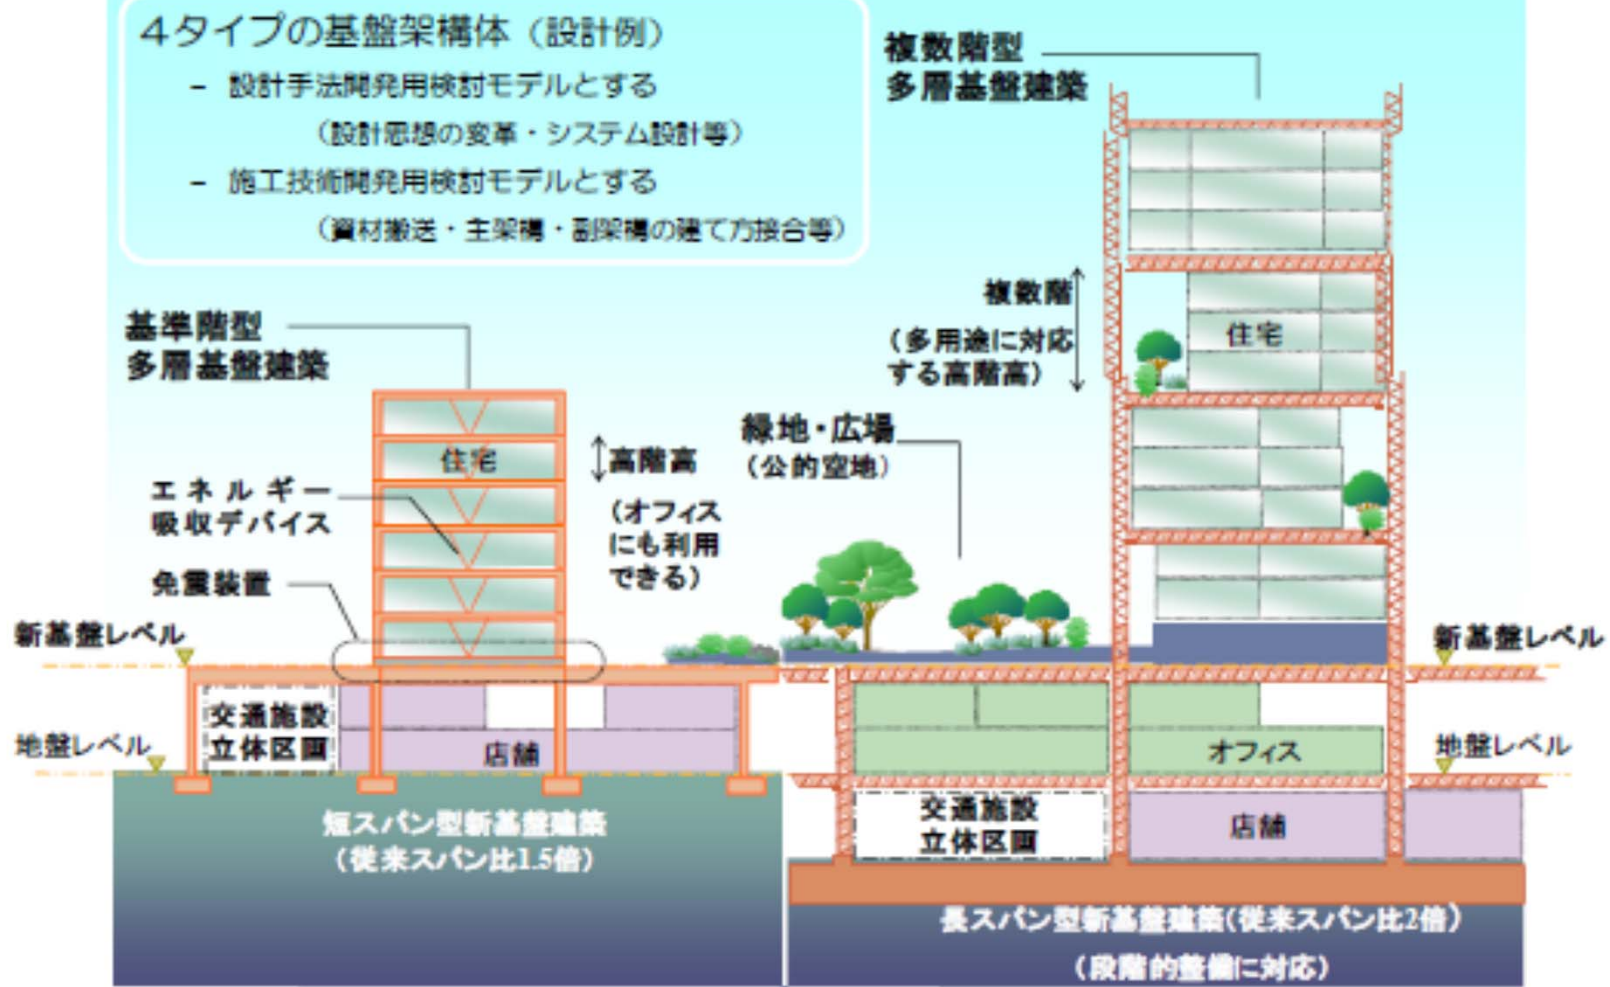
4タイプの基盤架構体（設計例）
– 設計手法開発用検討モデルとする
（設計思想の変革・システム設計等）
– 施工技術開発用検討モデルとする
（資材搬送・主架構・副架構の建て方接合等）

複数階型
多層基盤建築

基準階型
多層基盤建築

複数階
（多用途に対応する高階高）

住宅

住宅

高階高

（オフィスにも利用できる）

緑地・広場
（公的空地）

エネルギー吸収デバイス

免震装置

新基盤レベル

新基盤レベル

交通施設
立体区画

店舗

地盤レベル

地盤レベル

オフィス

交通施設
立体区画

店舗

短スパン型新基盤建築
（従来スパン比1.5倍）

長スパン型新基盤建築(従来スパン比2倍）
（段階的整備に対応）